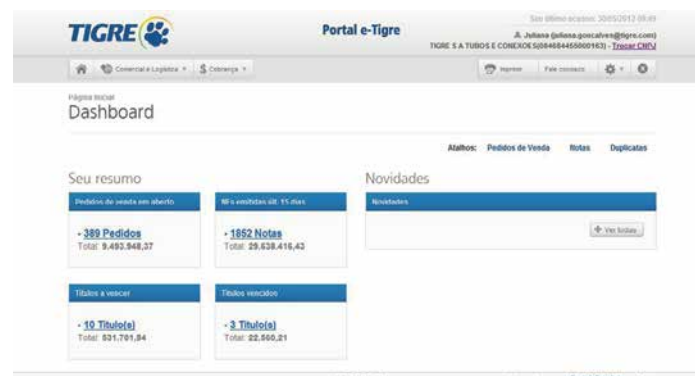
TIGRE

Portal e-Tigre

Seu último acesso: 30/05/2012 09:49

Juliana (juliana.goncalves@tigre.com)

TIGRE S A TUBOS E CONEXOES(084684465000163) - Trocar CNPJ

Comercial e Logística ▾ $ Cobrança ▾

Imprimir Fale conosco

Página Inicial

Dashboard

Atalhos: Pedidos de Venda Rotas Duplicatas

Seu resumo

Pedidos de venda em aberto

- 389 Pedidos
Total: 9.493.948,37

NFs emitidas últ. 15 dias

- 1852 Notas
Total: 29.638.416,42

Títulos a vencer

- 10 Título(s)
Total: 531.701,84

Títulos vencidos

- 3 Título(s)
Total: 22.560,21

Novidades

Novidades

Ver todas